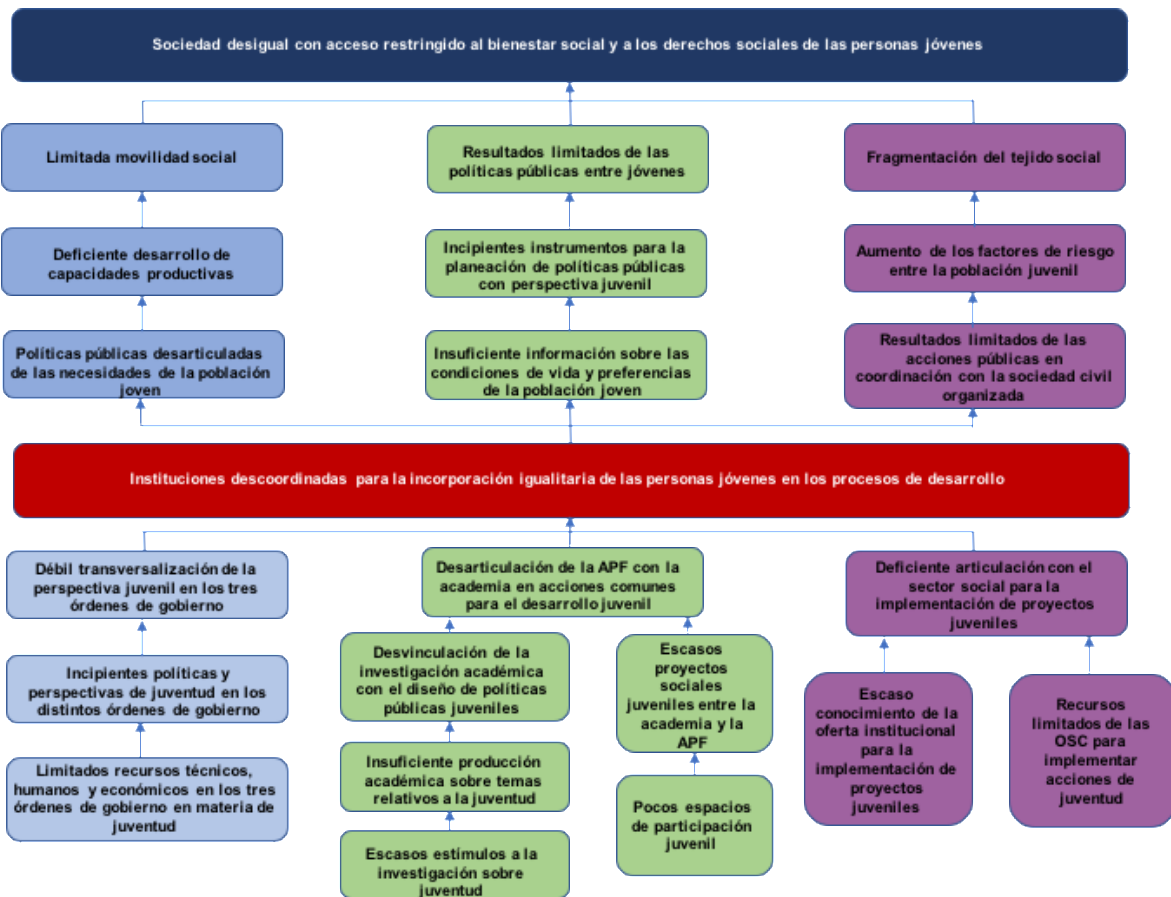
Sociedad desigual con acceso restringido al bienestar social y a los derechos sociales de las personas jóvenes

Limitada movilidad social

Resultados limitados de las políticas públicas entre jóvenes

Fragmentación del tejido social

Deficiente desarrollo de capacidades productivas

Incipientes instrumentos para la planeación de políticas públicas con perspectiva juvenil

Aumento de los factores de riesgo entre la población juvenil

Políticas públicas desarticuladas de las necesidades de la población joven

Insuficiente información sobre las condiciones de vida y preferencias de la población joven

Resultados limitados de las acciones públicas en coordinación con la sociedad civil organizada

Instituciones descoordinadas para la incorporación igualitaria de las personas jóvenes en los procesos de desarrollo

Débil transversalización de la perspectiva juvenil en los tres órdenes de gobierno

Desarticulación de la APF con la academia en acciones comunes para el desarrollo juvenil

Deficiente articulación con el sector social para la implementación de proyectos juveniles

Incipientes políticas y perspectivas de juventud en los distintos órdenes de gobierno

Desvinculación de la investigación académica con el diseño de políticas públicas juveniles

Escasos proyectos sociales juveniles entre la academia y la APF

Escaso conocimiento de la oferta institucional para la implementación de proyectos juveniles

Recursos limitados de las OSC para implementar acciones de juventud

Limitados recursos técnicos, humanos y económicos en los tres órdenes de gobierno en materia de juventud

Insuficiente producción académica sobre temas relativos a la juventud

Pocos espacios de participación juvenil

Escasos estimulos a la investigación sobre juventud